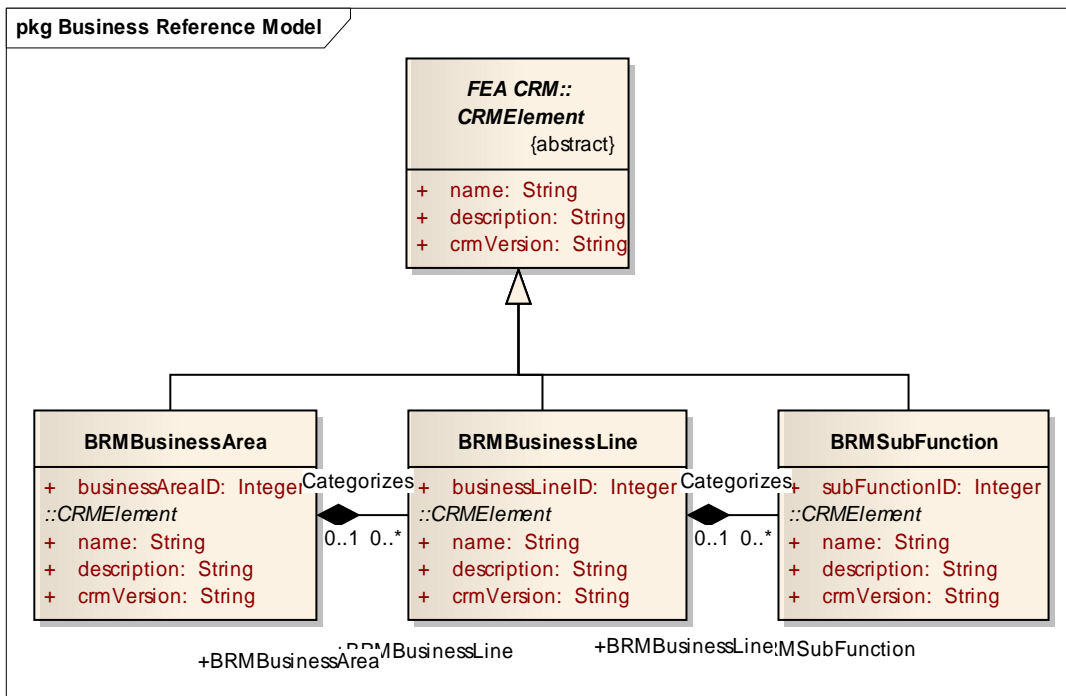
pkg Business Reference Model

FEA CRM::
CRMElement
{abstract}

+ name: String
+ description: String
+ crmVersion: String

BRMBusinessArea

+ businessAreaID: Integer
::CRMElement
+ name: String
+ description: String
+ crmVersion: String

Categorizes
0..1 0..*

BRMBusinessLine

+ businessLineID: Integer
::CRMElement
+ name: String
+ description: String
+ crmVersion: String

Categorizes
0..1 0..*

BRMSubFunction

+ subFunctionID: Integer
::CRMElement
+ name: String
+ description: String
+ crmVersion: String

+BRMBusinessArea
:BRMBusinessLine
+BRMBusinessLine
:MSubFunction